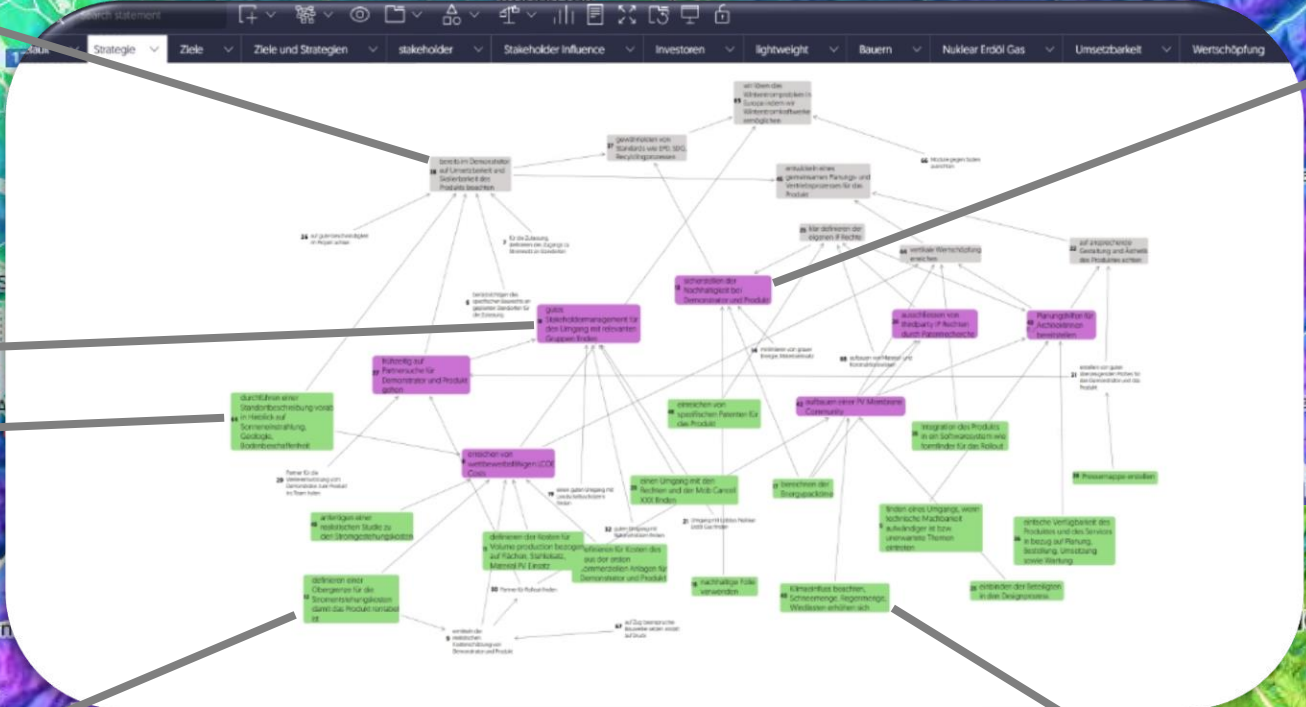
Search statement

Strategie | Ziele | Ziele und Strategien | stakeholder | Stakeholder Influence | Investoren | lightweight | Bauern | Nuklear Erdöl Gas | Umsetzbarkeit | Wertschöpfung

Bereits im Demonstrator auf Umsetzbarkeit und Skalierbarkeit des Produkts beachten

gewährleisten von Standards wie EPD, SDG, Recyclingprozessen

entwickeln eines gemeinsamen Planungs- und Vertriebsprozesses für das Produkt

Klar definieren der eigenen IP Rechte

vertikale Wertschöpfung erreichen

auf ansprechende Gestaltung und Ästhetik des Produktes achten

sicherstellen der Nachhaltigkeit bei Demonstrator und Produkt

gutes Stakeholdermanagement für den Umgang mit relevanten Gruppen finden

ausschließen von thirdparty IP Rechten durch Patentrecherche

Planungshilfen für Architektinnen bereitstellen

frühzeitig auf Partnersuche für Demonstrator und Produkt gehen

durchführen einer Standortbeschreibung vorab in Hinblick auf Sonneneinstrahlung, Geologie, Bodenbeschaffenheit

eintragen von spezifischen Patenten für das Produkt

aufbauen einer PV Mitwirkende Community

Integration des Produkts in ein Softwaresystem wie Bimfinder für das Rollout

erreichen von wettbewerbsfähigen LCOE Costs

einen Umgang mit den Rechten und der Mob Cancel XXX finden

Verreichen der Energypackdime

finden eines Umgangs, wenn technische Machbarkeit aufwändiger ist bzw. unerwartete Themen eintreten

einfache Verfügbarkeit des Produktes und des Services in bezug auf Planung, Bestellung, Umsetzung sowie Wartung

Pressemappe erstellen

anfertigen einer realistischen Studie zu den Stromgestehungskosten

definieren der Kosten für Volume production bezogen auf Flächen, Stahlbau, Material PV Einsatz

definieren einer Obergrenze für die Stromentstehungskosten damit das Produkt rentabel ist

nachhaltige Folie verwenden

Klimaeinfluss beachten, Schneemenge, Regenmenge, Windlasten erhöhen sich

einbinden der Beteiligten in den Designprozess

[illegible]